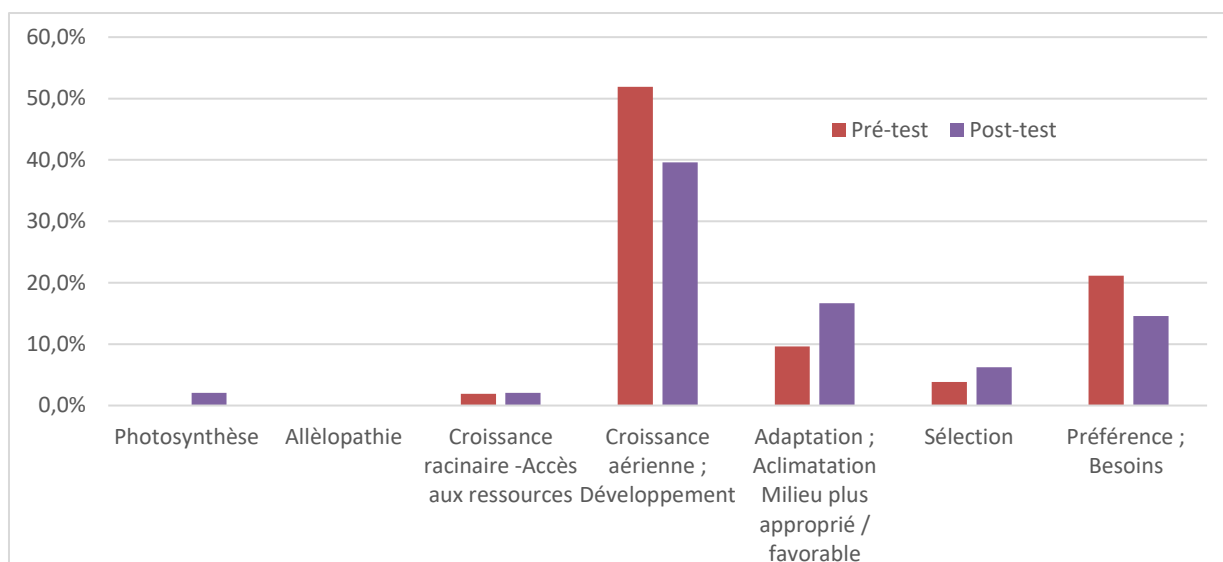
60,0%
50,0%
40,0%
30,0%
20,0%
10,0%
0,0%

Pré-test
Post-test

Photosynthèse
Allèlopathie
Croissance racinaire -Accès aux ressources
Croissance aérienne ; Développement
Adaptation ; Aclimatation Milieu plus approprié / favorable
Sélection
Préférence ; Besoins